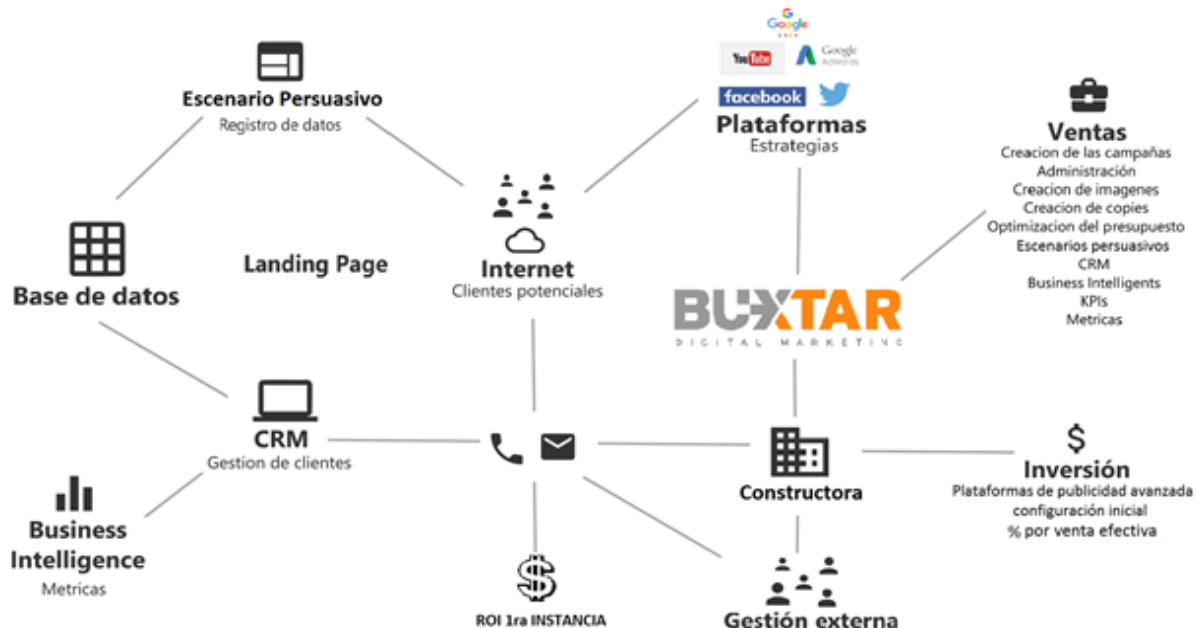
Escenario Persuasivo
Registro de datos

Google
YouTube
Google AdWords
facebook
Plataformas
Estrategias

Ventas
Creacion de las campañas
Administración
Creacion de imagenes
Creacion de copies
Optimizacion del presupuesto
Escenarios persuasivos
CRM
Business Intelligents
KPIs
Metricas

Base de datos

Landing Page

Internet
Clientes potenciales

BUXTAR
DIGITAL MARKETING

CRM
Gestion de clientes

Constructora

$
Inversión
Plataformas de publicidad avanzada
configuración inicial
% por venta efectiva

Business Intelligence
Metricas

ROI 1ra INSTANCIA

Gestión externa